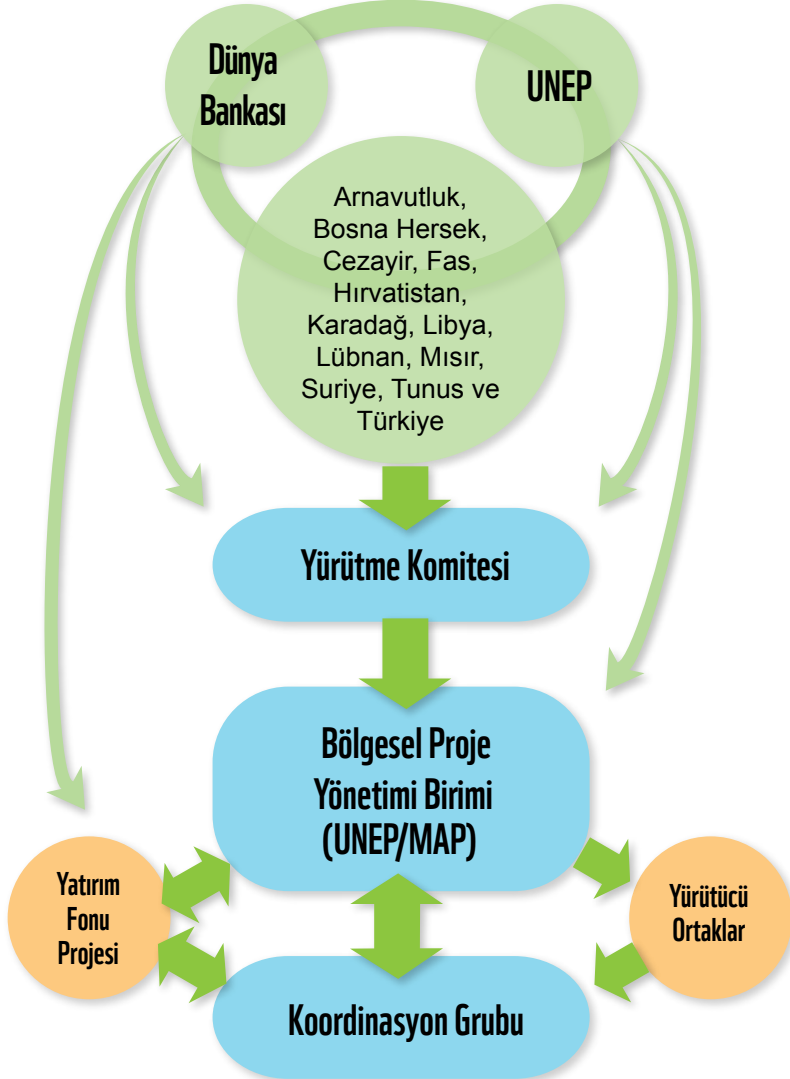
Dünya Bankası

UNEP

Arnavutluk, Bosna Hersek, Cezayir, Fas, Hırvatistan, Karadağ, Libya, Lübnan, Mısır, Suriye, Tunus ve Türkiye

Yürütme Komitesi

Bölgesel Proje Yönetimi Birimi (UNEP/MAP)

Yatırım Fonu Projesi

Yürütücü Ortaklar

Koordinasyon Grubu